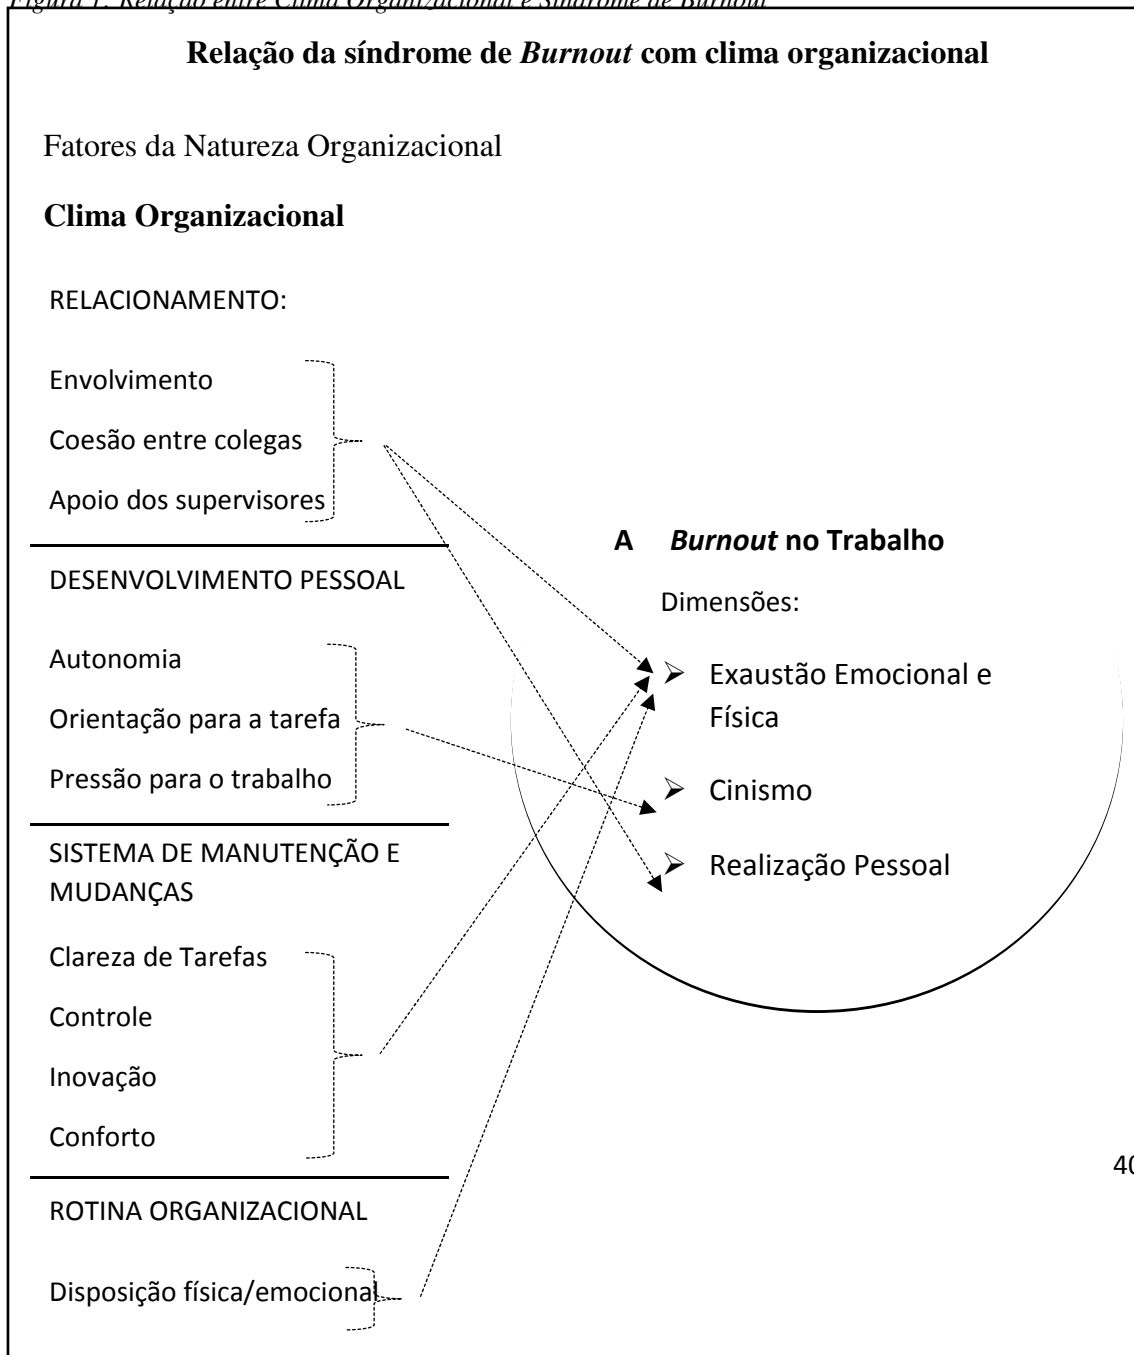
Figura 1: Relação entre Clima Organizacional e Síndrome de Burnout

Relação da síndrome de *Burnout* com clima organizacional

Fatores da Natureza Organizacional

**Clima Organizacional**

RELACIONAMENTO:

Envolvimento

Coesão entre colegas

Apoio dos supervisores

DESENVOLVIMENTO PESSOAL

Autonomia

Orientação para a tarefa

Pressão para o trabalho

SISTEMA DE MANUTENÇÃO E MUDANÇAS

Clareza de Tarefas

Controle

Inovação

Conforto

ROTINA ORGANIZACIONAL

Disposição física/emocional

**A *Burnout* no Trabalho**

Dimensões:

➢ Exaustão Emocional e Física

➢ Cinismo

➢ Realização Pessoal

40